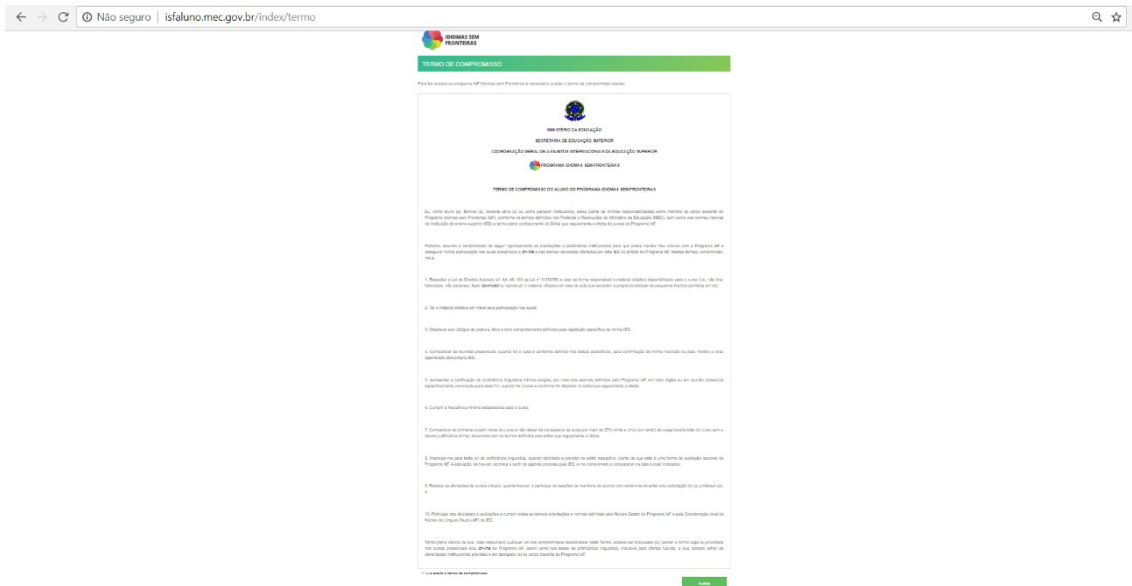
Não seguro | isfaluno.mec.gov.br/index/termo

IDIOMAS SEM FRONTEIRAS

TERMO DE COMPROMISSO

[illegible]

MINISTÉRIO DA EDUCAÇÃO

SECRETARIA DE EDUCAÇÃO SUPERIOR

COORDENAÇÃO GERAL DE ASSUNTOS INTERNACIONAIS DE EDUCAÇÃO SUPERIOR

PROGRAMA IDIOMAS SEM FRONTEIRAS

TERMO DE COMPROMISSO DO ALUNO DO PROGRAMA IDIOMAS SEM FRONTEIRAS

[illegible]

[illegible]

1. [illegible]

2. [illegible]

3. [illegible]

4. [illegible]

5. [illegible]

6. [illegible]

7. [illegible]

8. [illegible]

9. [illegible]

10. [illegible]

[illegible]

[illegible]

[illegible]